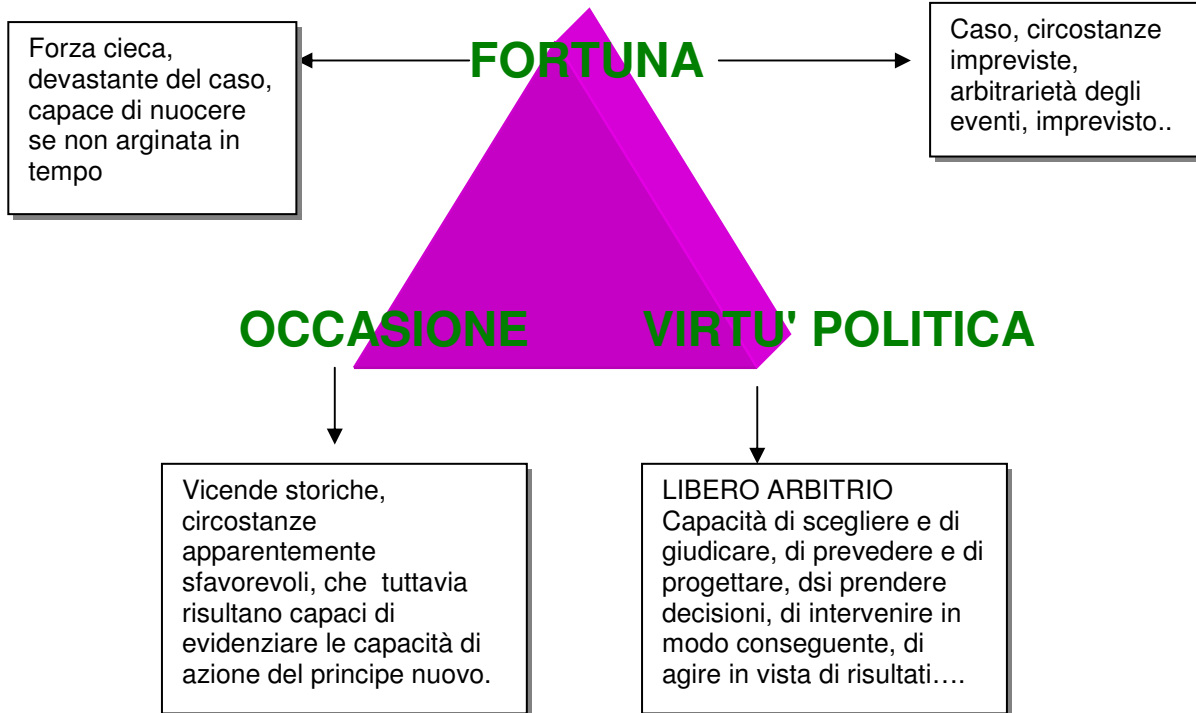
Forza cieca, devastante del caso, capace di nuocere se non arginata in tempo

FORTUNA

Caso, circostanze impreviste, arbitrarietà degli eventi, imprevisto..

OCCASIONE

VIRTU' POLITICA

Vicende storiche, circostanze apparentemente sfavorevoli, che tuttavia risultano capaci di evidenziare le capacità di azione del principe nuovo.

LIBERO ARBITRIO
Capacità di scegliere e di giudicare, di prevedere e di progettare, dsi prendere decisioni, di intervenire in modo conseguente, di agire in vista di risultati….